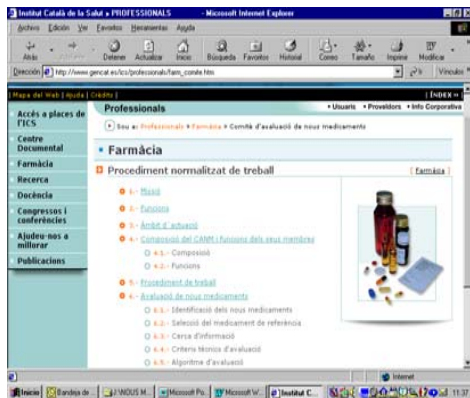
Institut Català de la Salut » PROFESSIONALS - Microsoft Internet Explorer

Archivo Edición Ver Favoritos Herramientas Ayuda

Atrás Detener Actualizar Inicio Búsqueda Favoritos Historial Correo Tamaño Imprimir Modificar

Dirección http://www.gencat.es/ics/professionals/farm_comite.htm Ir Vínculos

| Mapa del Web | Ajuda | Crèdits | | INDEX » |

Professionals • Usuaris • Proveïdors • Info Corporativa

Accés a places de l'ICS

Centre Documental

Farmàcia

Recerca

Docència

Congressos i conferències

Ajudeu-nos a millorar

Publicacions

Sou a: Professionals » Farmàcia » Comitè d'avaluació de nous medicaments

Farmàcia

Procediment normalitzat de treball [ Farmàcia ]

1.- Missió

2.- Funcions

3.- Àmbit d' actuació

4.- Composició del CANM i funcions dels seus membres

4.1.- Composició

4.2.- Funcions

5.- Procediment de treball

6.- Avaluació de nous medicaments

6.1.- Identificació dels nous medicaments

6.2.- Selecció del medicament de referència

6.3.- Cerca d'informació

6.4.- Criteris tècnics d'avaluació

6.5.- Algoritme d'avaluació

Internet

Inicio Bandeja de ... NOUS M... Microsoft Po... Microsoft W... Institut C... 11:37